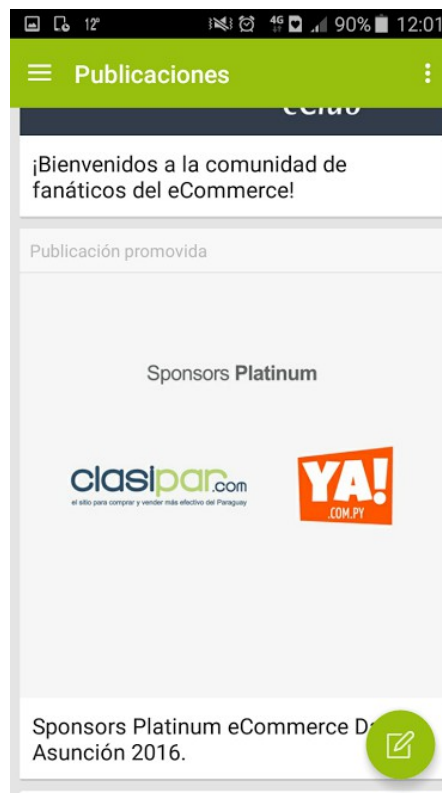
12° 4G 90% 12:01

Publicaciones

¡Bienvenidos a la comunidad de fanáticos del eCommerce!

Publicación promovida

Sponsors **Platinum**

clasipar.com
el sitio para comprar y vender más efectivo del Paraguay

YA!
.COM.PY

Sponsors Platinum eCommerce D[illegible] Asunción 2016.